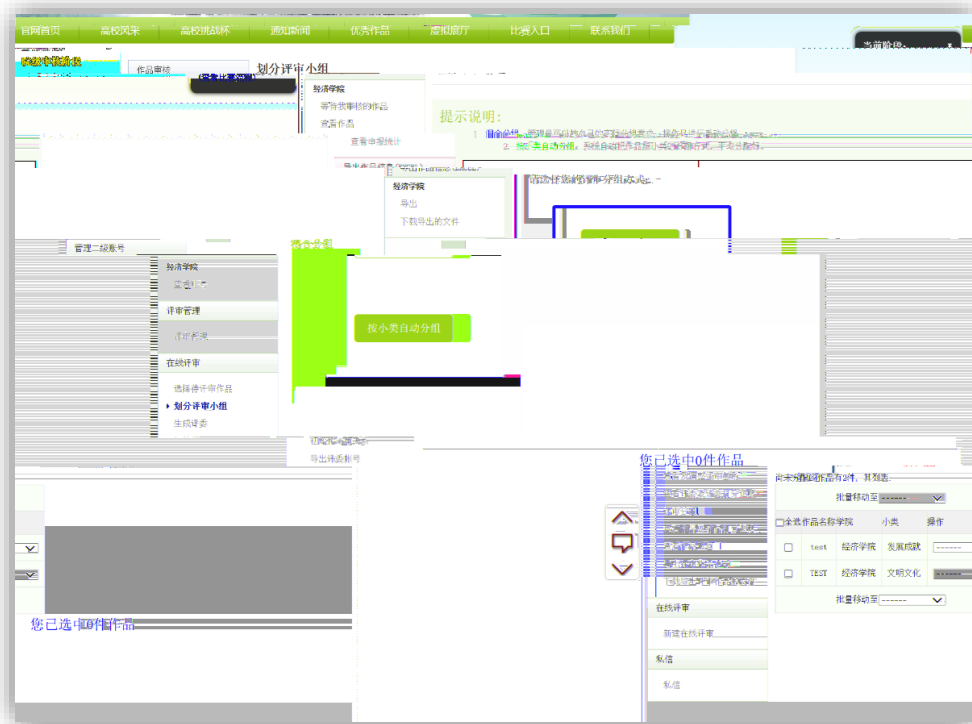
官网首页 高校风采 高校挑战杯 通知新闻 优秀作品 虚拟展厅 比赛入口 联系我们

当前阶段

作品审核

划分评审小组

经济学院
等待我审核的作品
查看作品
查看审核统计

提示说明：
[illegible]
2. 按小类自动分组。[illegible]

请选择您的分组方式。

经济学院
导出
下载导出的文件

管理二级账号

经济学院
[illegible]

评审管理
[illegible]

在线评审
选择待评审作品
▸ 划分评审小组
生成评委

按小类自动分组

导出评委账号

您已选中0件作品

尚未分配的作品有2件，其列表：

批量移动至 -------

全选 作品名称 学院 小类 操作
test 经济学院 发展成就 -------
TEST 经济学院 文明文化 -------

批量移动至 -------

在线评审
新建在线评审

私信
私信

您已选中0件作品